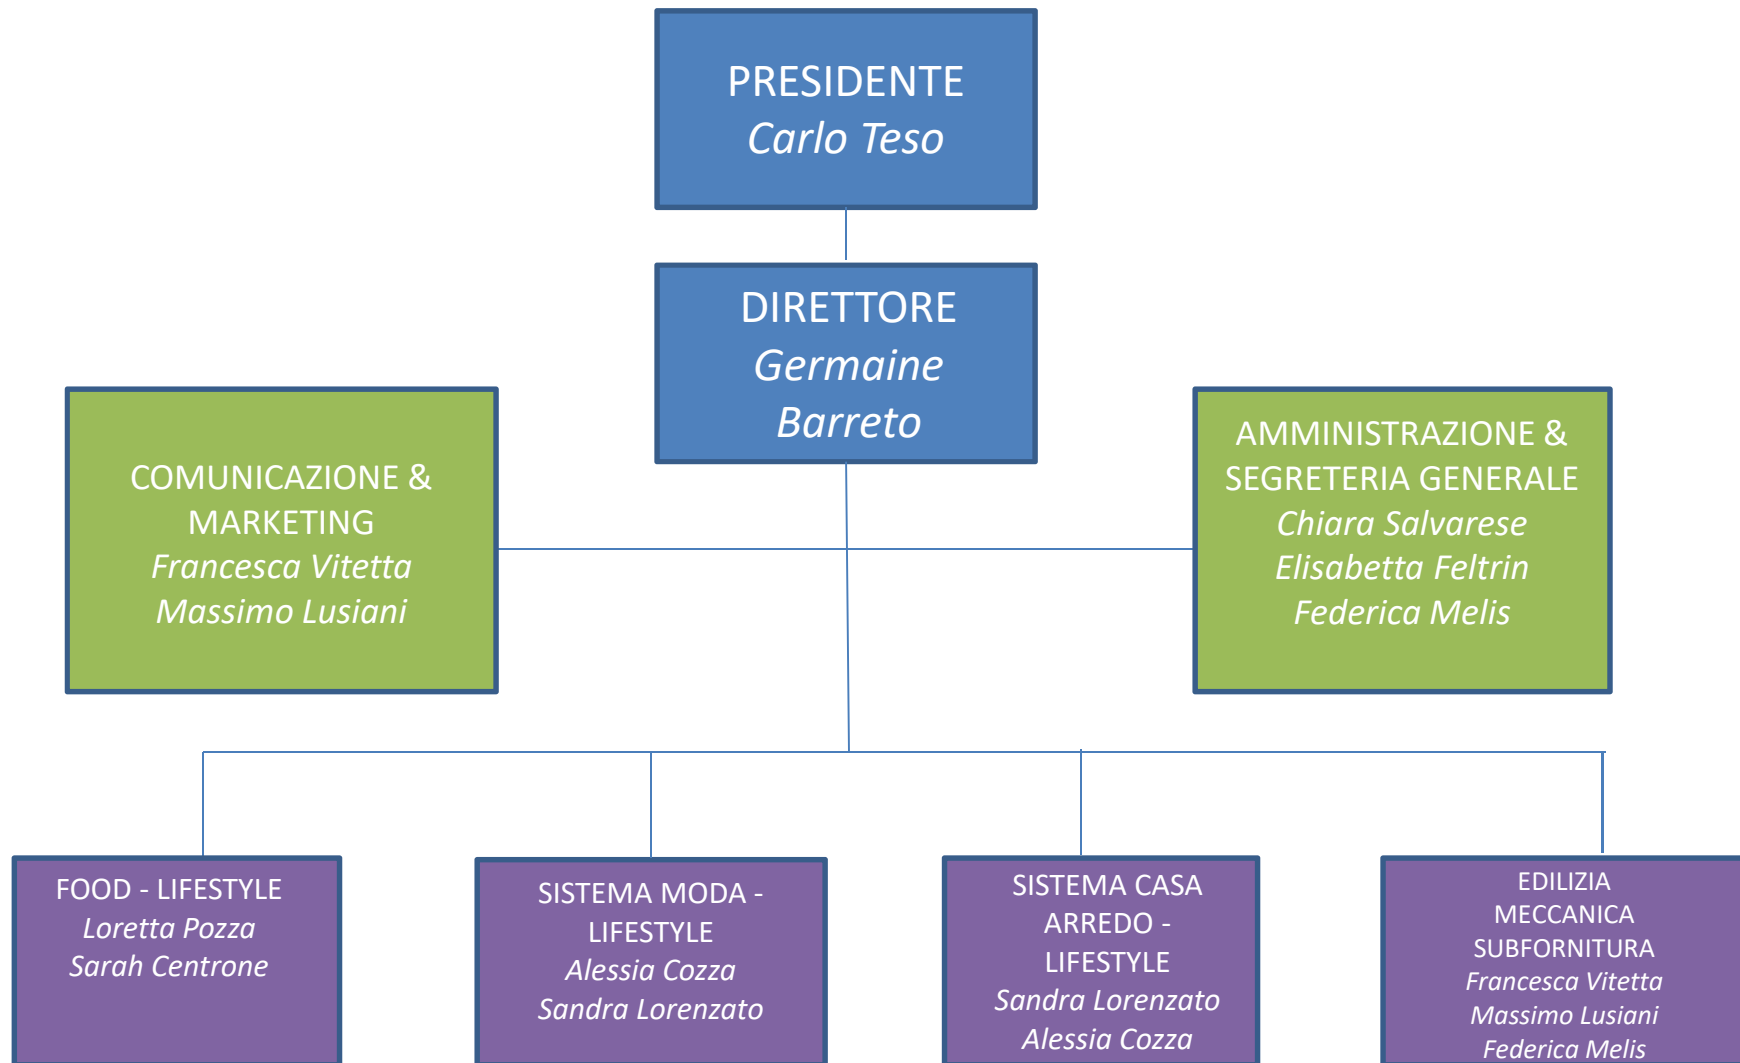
PRESIDENTE
Carlo Teso

DIRETTORE
Germaine Barreto

COMUNICAZIONE & MARKETING
Francesca Vitetta
Massimo Lusiani

AMMINISTRAZIONE & SEGRETERIA GENERALE
Chiara Salvarese
Elisabetta Feltrin
Federica Melis

FOOD - LIFESTYLE
Loretta Pozza
Sarah Centrone

SISTEMA MODA - LIFESTYLE
Alessia Cozza
Sandra Lorenzato

SISTEMA CASA ARREDO - LIFESTYLE
Sandra Lorenzato
Alessia Cozza

EDILIZIA
MECCANICA
SUBFORNITURA
Francesca Vitetta
Massimo Lusiani
Federica Melis